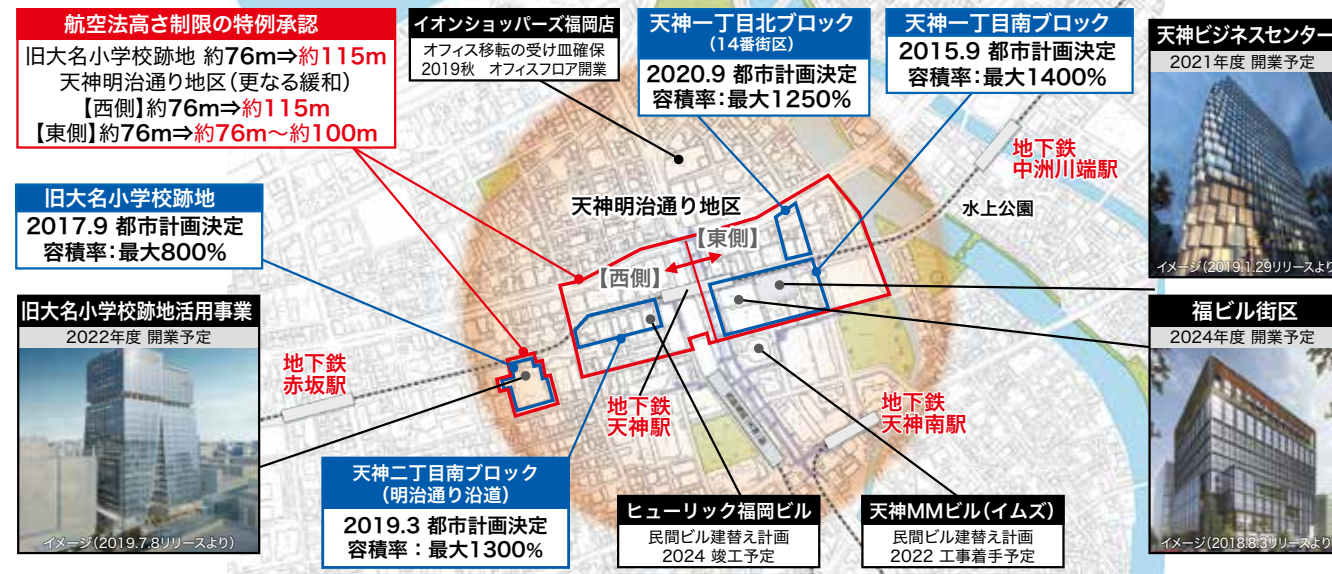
航空法高さ制限の特例承認
旧大名小学校跡地 約76m⇒約115m
天神明治通り地区（更なる緩和）
【西側】約76m⇒約115m
【東側】約76m⇒約76m～約100m

イオンショッパーズ福岡店
オフィス移転の受け皿確保
2019秋 オフィスフロア開業

天神一丁目北ブロック
（14番街区）
2020.9 都市計画決定
容積率：最大1250%

天神一丁目南ブロック
2015.9 都市計画決定
容積率：最大1400%

天神ビジネスセンター
2021年度 開業予定
イメージ（2019.1.29リリースより）

旧大名小学校跡地
2017.9 都市計画決定
容積率：最大800%

地下鉄
中洲川端駅

天神明治通り地区

水上公園

【東側】

【西側】

旧大名小学校跡地活用事業
2022年度 開業予定
イメージ（2019.7.8リリースより）

地下鉄
赤坂駅

地下鉄
天神駅

地下鉄
天神南駅

福ビル街区
2024年度 開業予定
イメージ（2018.8.3リリースより）

天神二丁目南ブロック
（明治通り沿道）
2019.3 都市計画決定
容積率：最大1300%

ヒューリック福岡ビル
民間ビル建替え計画
2024 竣工予定

天神MMビル（イムズ）
民間ビル建替え計画
2022 工事着手予定